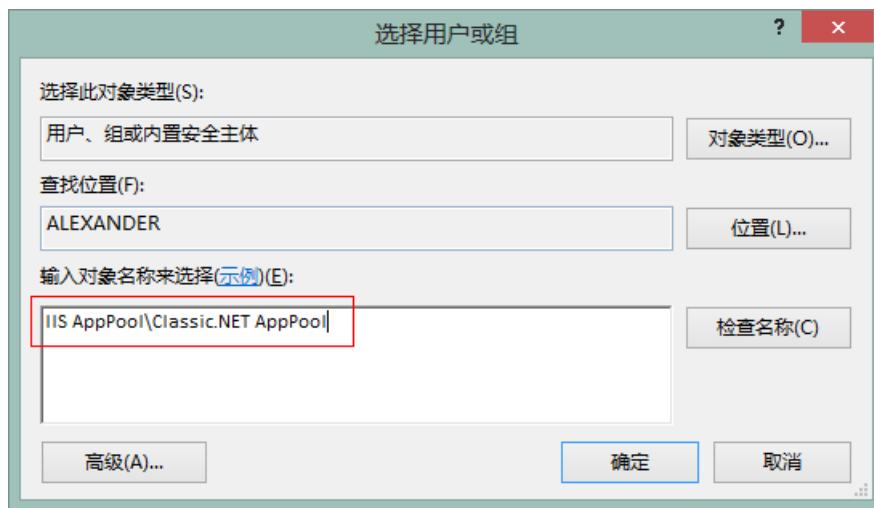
选择用户或组

?

选择此对象类型(S):

用户、组或内置安全主体

对象类型(O)...

查找位置(F):

ALEXANDER

位置(L)...

输入对象名称来选择(示例)(E):

IIS AppPool\Classic.NET AppPool

检查名称(C)

高级(A)...

确定

取消